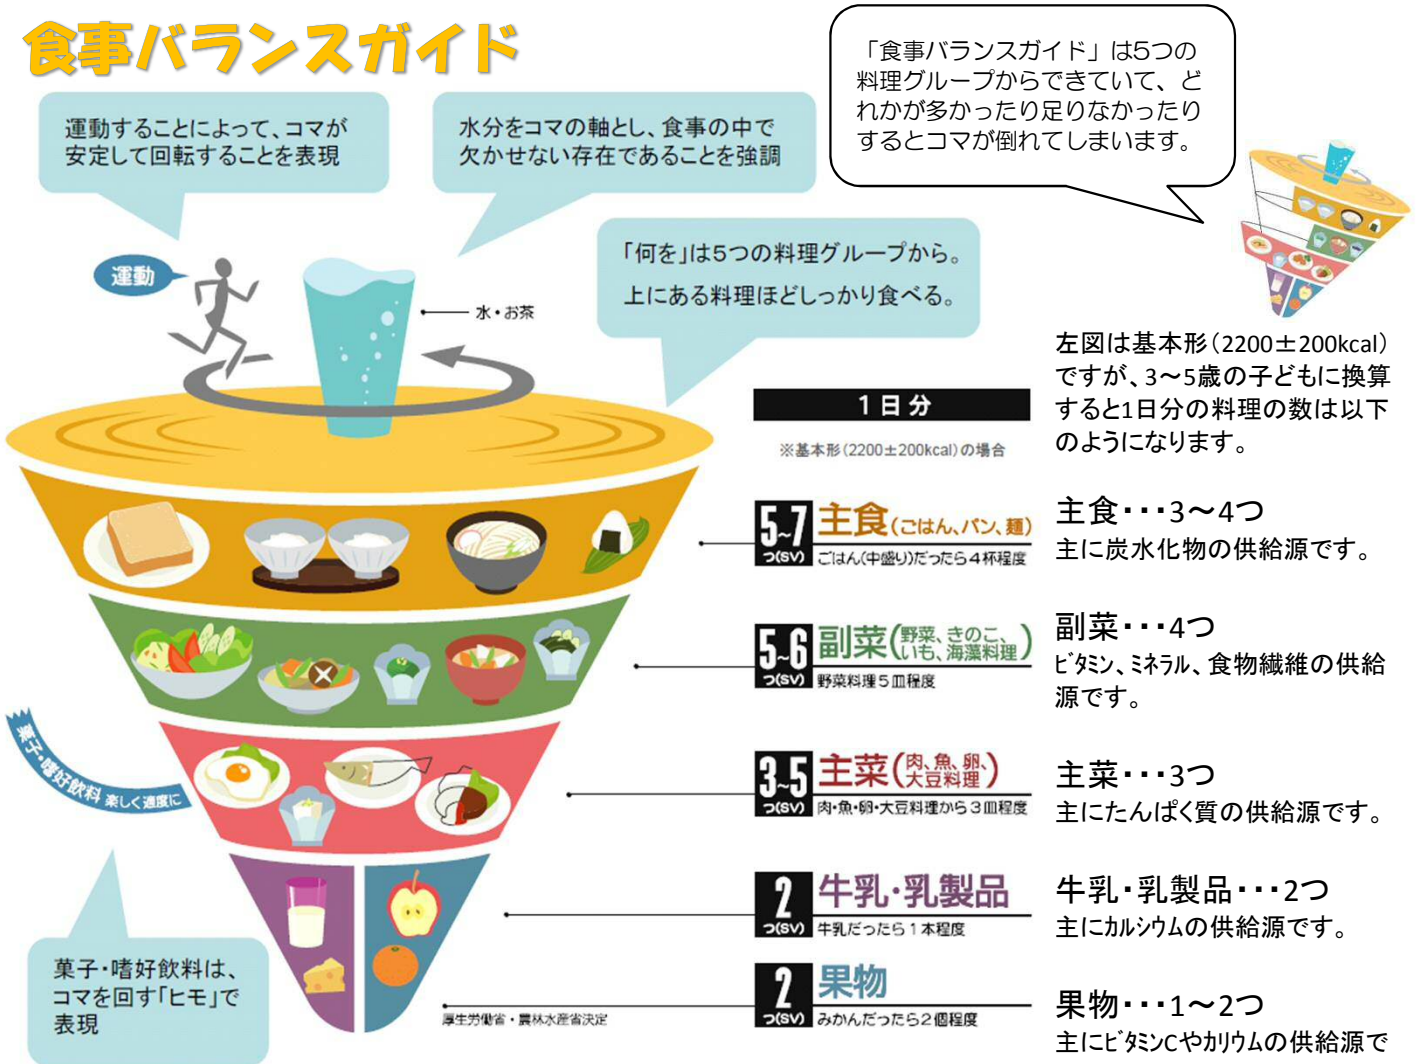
食事バランスガイド

運動することによって、コマが安定して回転することを表現

水分をコマの軸とし、食事の中で欠かせない存在であることを強調

「食事バランスガイド」は5つの料理グループからできていて、どれかが多かったり足りなかったりするとコマが倒れてしまいます。

運動

水・お茶

「何を」は5つの料理グループから。
上にある料理ほどしっかり食べる。

左図は基本形（2200±200kcal）ですが、3～5歳の子どもに換算すると1日分の料理の数は以下のようになります。

1日分

※基本形（2200±200kcal）の場合

5~7 つ(SV) 主食（ごはん、パン、麺） ごはん(中盛り)だったら4杯程度

主食・・・3～4つ
主に炭水化物の供給源です。

5~6 つ(SV) 副菜（野菜、きのこ、いも、海藻料理） 野菜料理5皿程度

副菜・・・4つ
ビタミン、ミネラル、食物繊維の供給源です。

菓子・嗜好飲料 楽しく適度に

3~5 つ(SV) 主菜（肉、魚、卵、大豆料理） 肉・魚・卵・大豆料理から3皿程度

主菜・・・3つ
主にたんぱく質の供給源です。

2 つ(SV) 牛乳・乳製品 牛乳だったら1本程度

牛乳・乳製品・・・2つ
主にカルシウムの供給源です。

菓子・嗜好飲料は、コマを回す「ヒモ」で表現

厚生労働省・農林水産省決定

2 つ(SV) 果物 みかんだったら2個程度

果物・・・1～2つ
主にビタミンCやカリウムの供給源で